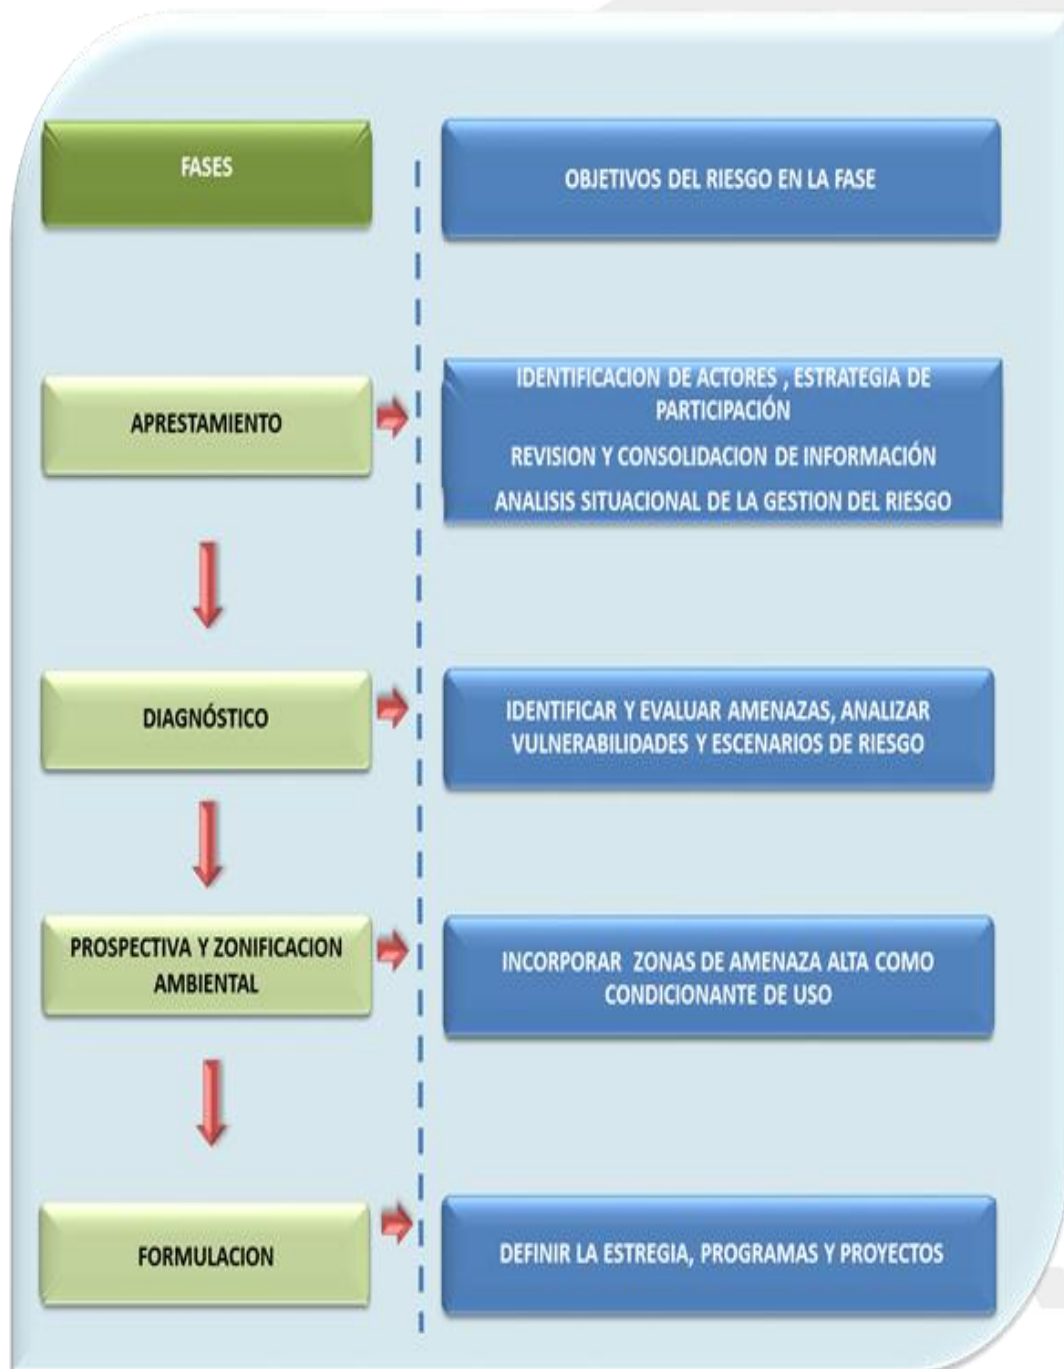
FASES

OBJETIVOS DEL RIESGO EN LA FASE

APRESTAMIENTO

IDENTIFICACION DE ACTORES , ESTRATEGIA DE PARTICIPACIÓN

REVISION Y CONSOLIDACION DE INFORMACIÓN

ANALISIS SITUACIONAL DE LA GESTION DEL RIESGO

DIAGNÓSTICO

IDENTIFICAR Y EVALUAR AMENAZAS, ANALIZAR VULNERABILIDADES Y ESCENARIOS DE RIESGO

PROSPECTIVA Y ZONIFICACION AMBIENTAL

INCORPORAR ZONAS DE AMENAZA ALTA COMO CONDICIONANTE DE USO

FORMULACION

DEFINIR LA ESTREGIA, PROGRAMAS Y PROYECTOS